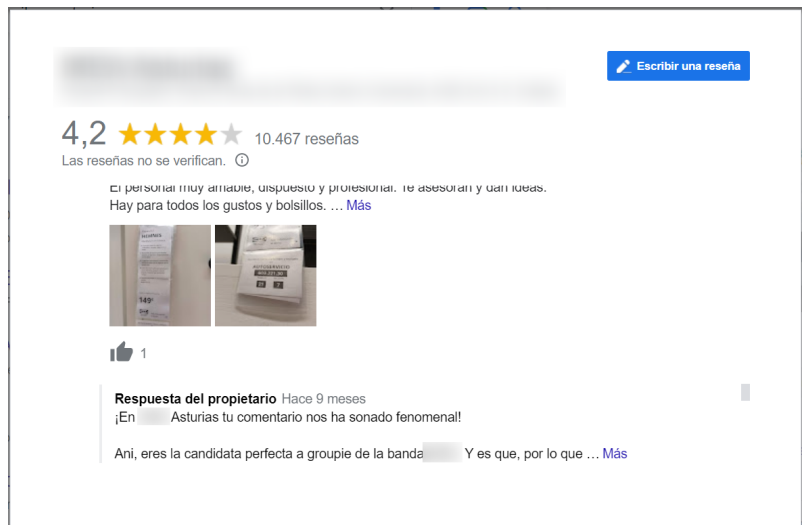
Escribir una reseña

4,2 10.467 reseñas

Las reseñas no se verifican.

El personal muy amable, dispuesto y profesional. Te asesoran y dan ideas. Hay para todos los gustos y bolsillos. … Más

1

Respuesta del propietario Hace 9 meses

¡En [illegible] Asturias tu comentario nos ha sonado fenomenal!

Ani, eres la candidata perfecta a groupie de la banda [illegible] Y es que, por lo que … Más